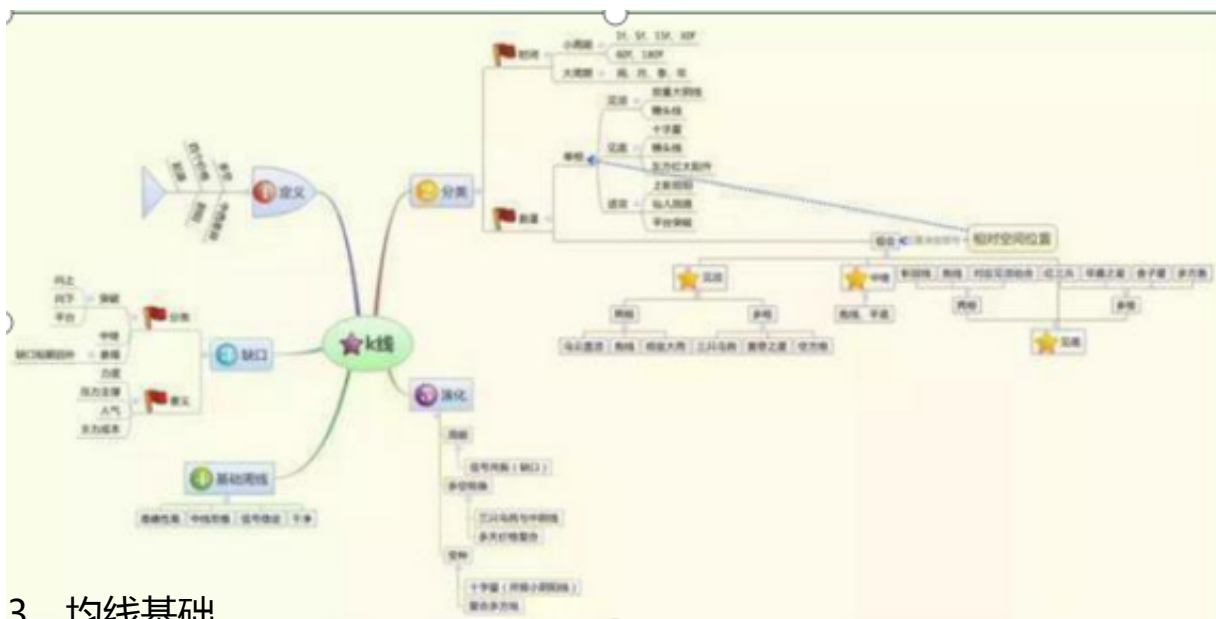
k线

定义

分类

缺口

演化

移动周线

周期

小周期

大周期

5F、5F、15F、30F

60F、180F

周、月、季、年

数量

单根

实体

光脚大阴线

锤头线

十字星

上影阴阳

组合

相对空间位置

见顶

中继

见底

两根

多根

分类

意义

向上

向下

平台

突破

中继

衰竭

缺口短期回补

压力支撑

人气

主力成本

十字

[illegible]

3. 均线基础